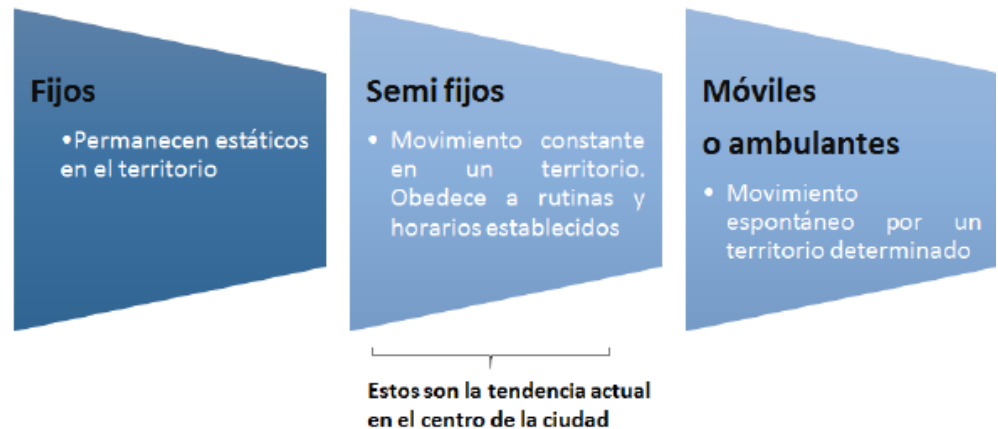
Fijos

•Permanecen estáticos en el territorio

Semi fijos

• Movimiento constante en un territorio. Obedece a rutinas y horarios establecidos

Móviles o ambulantes

• Movimiento espontáneo por un territorio determinado

Estos son la tendencia actual en el centro de la ciudad